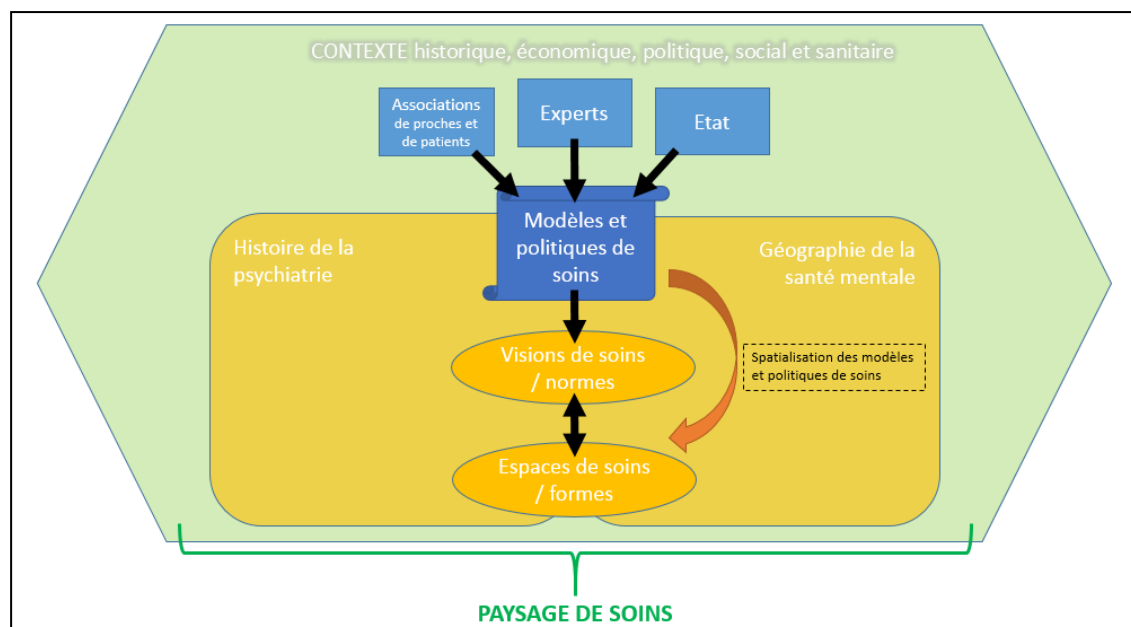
CONTEXTE historique, économique, politique, social et sanitaire

Associations de proches et de patients

Experts

Etat

Modèles et politiques de soins

Histoire de la psychiatrie

Géographie de la santé mentale

Visions de soins / normes

Spatialisation des modèles et politiques de soins

Espaces de soins / formes

PAYSAGE DE SOINS